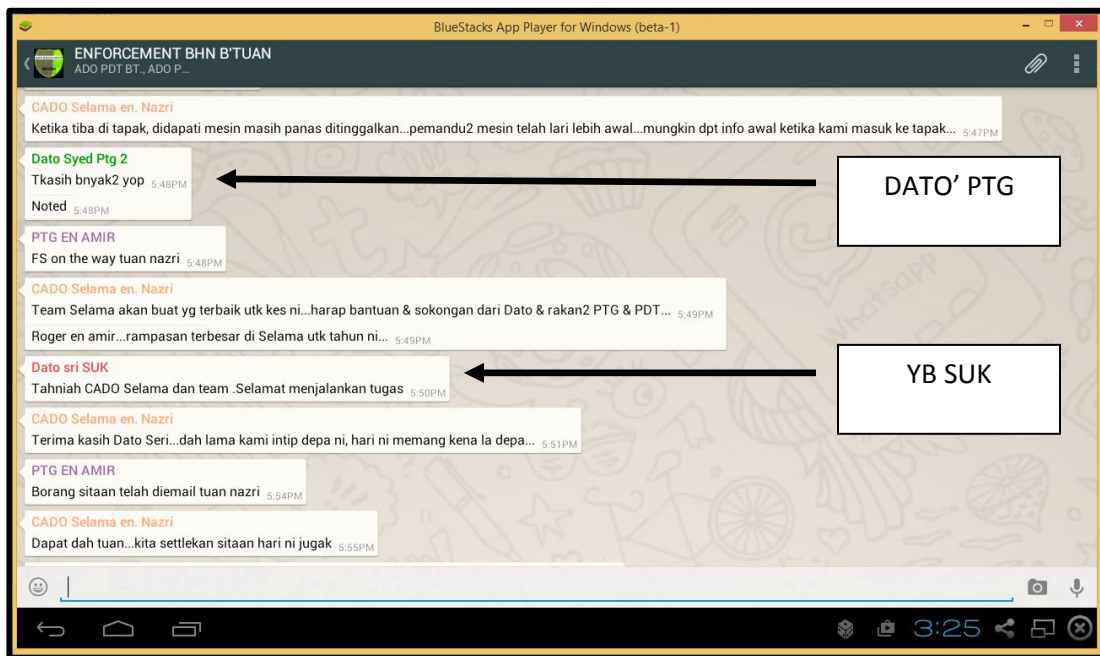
BlueStacks App Player for Windows (beta-1)

ENFORCEMENT BHN B'TUAN
ADO PDT BT., ADO P...

CADO Selama en. Nazri
Ketika tiba di tapak, didapati mesin masih panas ditinggalkan...pemandu2 mesin telah lari lebih awal...mungkin dpt info awal ketika kami masuk ke tapak... 5:47PM

Dato Syed Ptg 2
Tkasih bnyak2 yop 5:48PM
Noted 5:48PM

DATO' PTG

PTG EN AMIR
FS on the way tuan nazri 5:48PM

CADO Selama en. Nazri
Team Selama akan buat yg terbaik utk kes ni...harap bantuan & sokongan dari Dato & rakan2 PTG & PDT... 5:49PM
Roger en amir...rampasan terbesar di Selama utk tahun ni... 5:49PM

Dato sri SUK
Tahniah CADO Selama dan team .Selamat menjalankan tugas 5:50PM

YB SUK

CADO Selama en. Nazri
Terima kasih Dato Seri...dah lama kami intip depa ni, hari ni memang kena la depa... 5:51PM

PTG EN AMIR
Borang sitaan telah diemail tuan nazri 5:54PM

CADO Selama en. Nazri
Dapat dah tuan...kita settlekan sitaan hari ni jugak 5:55PM

3:25